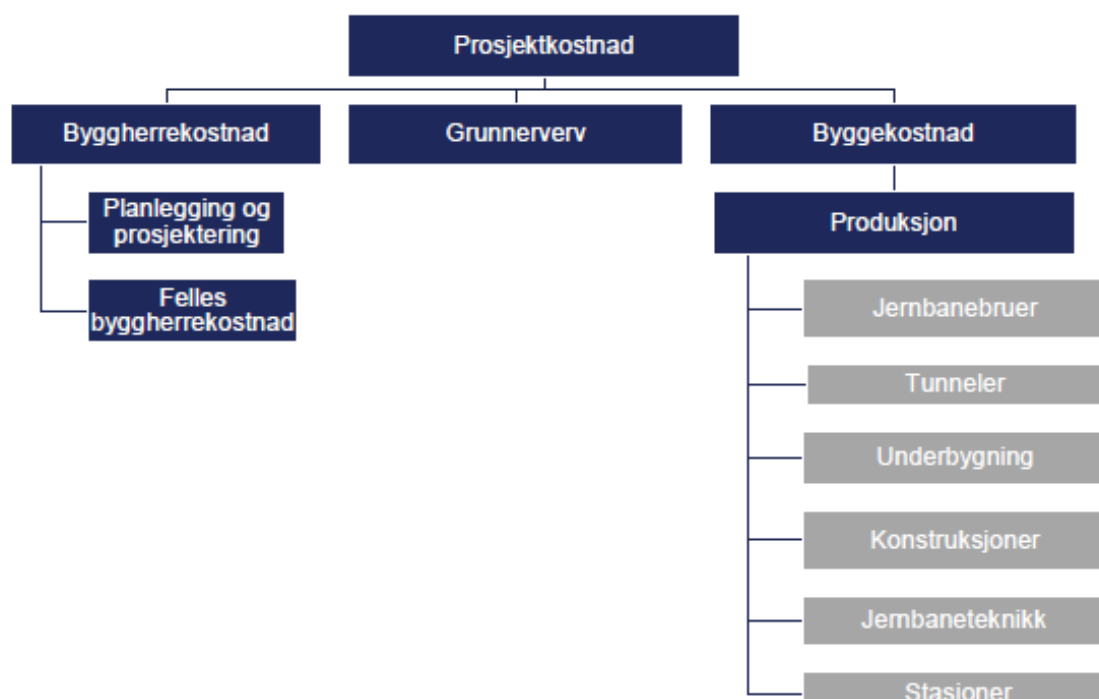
Prosjektkostnad

Byggherrekostnad

Grunnerverv

Byggekostnad

Planlegging og prosjektering

Felles byggherrekostnad

Produksjon

Jernbanebruer

Tunneler

Underbygning

Konstruksjoner

Jernbaneteknikk

Stasjoner